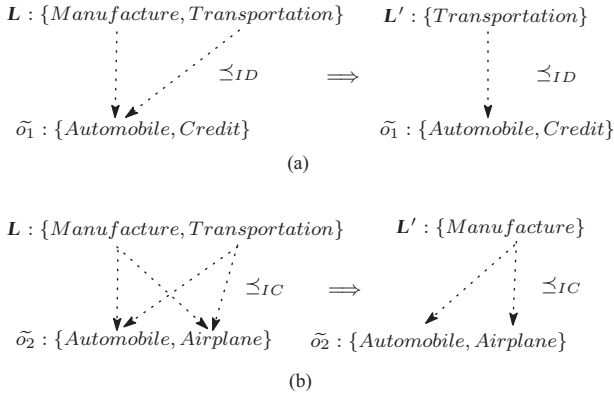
$\boldsymbol{L} : \{Manufacture, Transportation\}$

$\preceq_{ID}$

$\Longrightarrow$

$\boldsymbol{L'} : \{Transportation\}$

$\preceq_{ID}$

$\widetilde{o_1} : \{Automobile, Credit\}$

$\widetilde{o_1} : \{Automobile, Credit\}$

(a)

$\boldsymbol{L} : \{Manufacture, Transportation\}$

$\preceq_{IC}$

$\Longrightarrow$

$\boldsymbol{L'} : \{Manufacture\}$

$\preceq_{IC}$

$\widetilde{o_2} : \{Automobile, Airplane\}$

$\widetilde{o_2} : \{Automobile, Airplane\}$

(b)